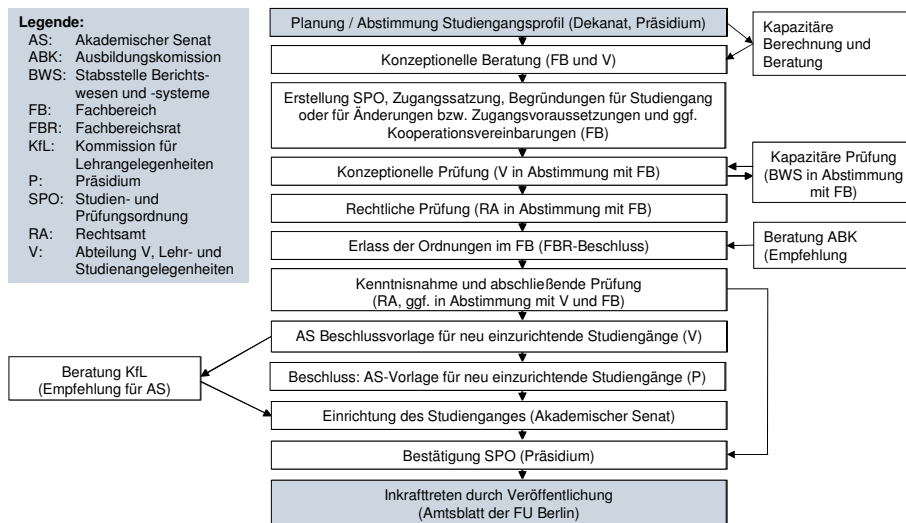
Legende:
AS: Akademischer Senat
ABK: Ausbildungskommission
BWS: Stabsstelle Berichtswesen und -systeme
FB: Fachbereich
FBR: Fachbereichsrat
KfL: Kommission für Lehrangelegenheiten
P: Präsidium
SPO: Studien- und Prüfungsordnung
RA: Rechtsamt
V: Abteilung V, Lehr- und Studienangelegenheiten

Planung / Abstimmung Studiengangsprofil (Dekanat, Präsidium)

Kapazitäre Berechnung und Beratung

Konzeptionelle Beratung (FB und V)

Erstellung SPO, Zugangssatzung, Begründungen für Studiengang oder für Änderungen bzw. Zugangsvoraussetzungen und ggf. Kooperationsvereinbarungen (FB)

Konzeptionelle Prüfung (V in Abstimmung mit FB)

Kapazitäre Prüfung (BWS in Abstimmung mit FB)

Rechtliche Prüfung (RA in Abstimmung mit FB)

Erlass der Ordnungen im FB (FBR-Beschluss)

Beratung ABK (Empfehlung

Kenntnisnahme und abschließende Prüfung (RA, ggf. in Abstimmung mit V und FB)

AS Beschlussvorlage für neu einzurichtende Studiengänge (V)

Beratung KfL (Empfehlung für AS)

Beschluss: AS-Vorlage für neu einzurichtende Studiengänge (P)

Einrichtung des Studienganges (Akademischer Senat)

Bestätigung SPO (Präsidium)

Inkrafttreten durch Veröffentlichung (Amtsblatt der FU Berlin)